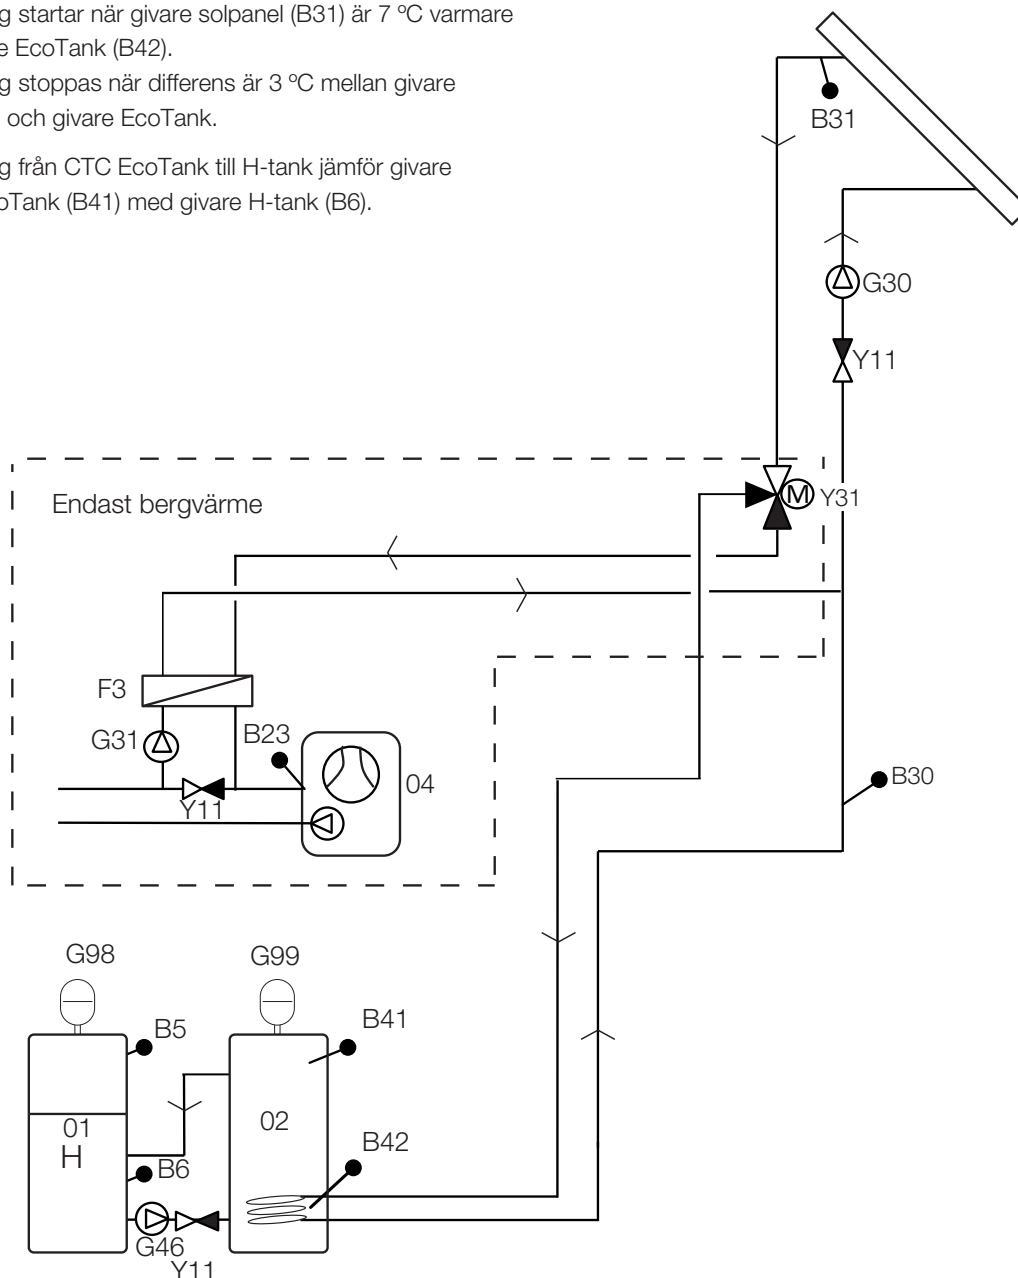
g startar när givare solpanel (B31) är 7 ºC varmare e EcoTank (B42).

g stoppas när differens är 3 ºC mellan givare och givare EcoTank.

g från CTC EcoTank till H-tank jämför givare oTank (B41) med givare H-tank (B6).

B31

G30

Y11

Endast bergvärme

M Y31

F3

G31

B23

04

Y11

B30

G98

G99

B5

B41

01

H

02

B42

B6

G46

Y11